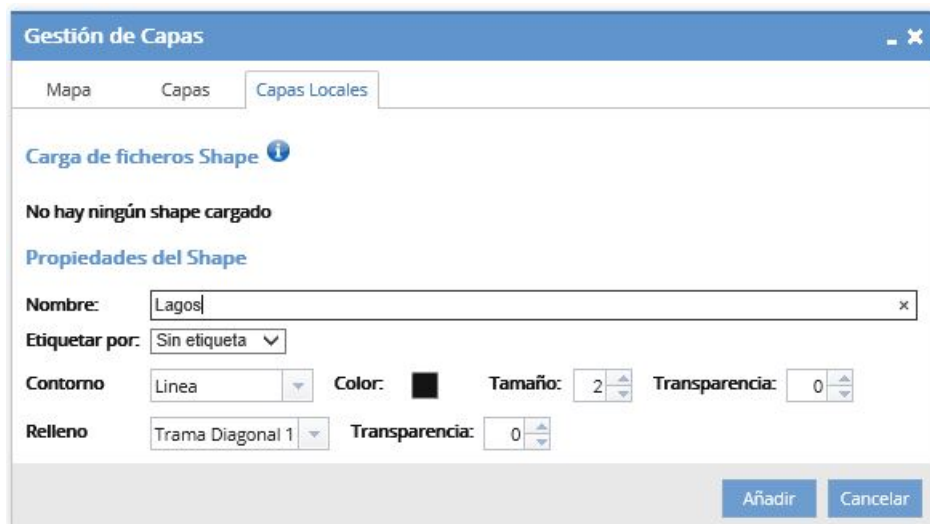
Gestión de Capas

Mapa
Capas
Capas Locales

Carga de ficheros Shape

No hay ningún shape cargado

Propiedades del Shape

Nombre: Lagos ×

Etiquetar por: Sin etiqueta

Contorno Linea Color: Tamaño: 2 Transparencia: 0

Relleno Trama Diagonal 1 Transparencia: 0

Añadir Cancelar